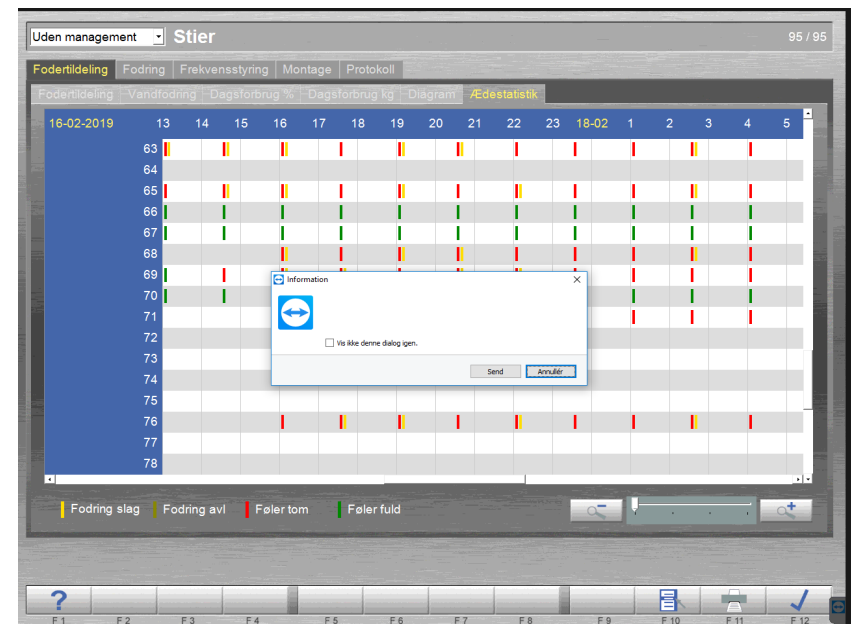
Uden management
Stier
95 / 95

Fodertildeling | Fodring | Frekvensstyring | Montage | Protokoll

Fodertildeling | Vandfodring | Dagsforbrug % | Dagsforbrug kg | Diagram | Ædestatistik

| 16-02-2019 | 13 | 14 | 15 | 16 | 17 | 18 | 19 | 20 | 21 | 22 | 23 | 18-02 | 1 | 2 | 3 | 4 | 5 |
|---|---|---|---|---|---|---|---|---|---|---|---|---|---|---|---|---|---|
| 63 | | | | | | | | | | | | | | | | | |
| 64 | | | | | | | | | | | | | | | | | |
| 65 | | | | | | | | | | | | | | | | | |
| 66 | | | | | | | | | | | | | | | | | |
| 67 | | | | | | | | | | | | | | | | | |
| 68 | | | | | | | | | | | | | | | | | |
| 69 | | | | | | | | | | | | | | | | | |
| 70 | | | | | | | | | | | | | | | | | |
| 71 | | | | | | | | | | | | | | | | | |
| 72 | | | | | | | | | | | | | | | | | |
| 73 | | | | | | | | | | | | | | | | | |
| 74 | | | | | | | | | | | | | | | | | |
| 75 | | | | | | | | | | | | | | | | | |
| 76 | | | | | | | | | | | | | | | | | |
| 77 | | | | | | | | | | | | | | | | | |
| 78 | | | | | | | | | | | | | | | | | |

Information
Vis ikke denne dialog igen.
Send
Annullér

Fodring slag   Fodring avl   Føler tom   Føler fuld

?
F 1 F 2 F 3 F 4 F 5 F 6 F 7 F 8 F 9 F 10 F 11 F 12